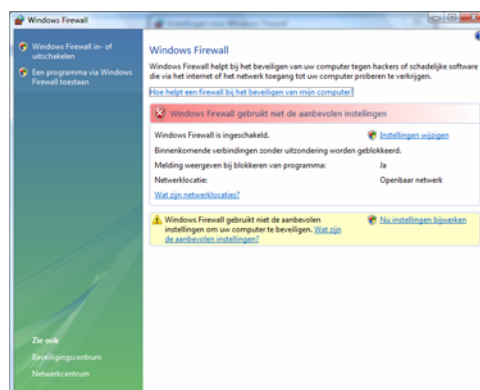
Windows Firewall

Windows Firewall in- of uitschakelen

Een programma via Windows Firewall toestaan

Windows Firewall

Windows Firewall helpt bij het beveiligen van uw computer tegen hackers of schadelijke software die via het internet of het netwerk toegang tot uw computer proberen te verkrijgen.

Hoe helpt een firewall bij het beveiligen van mijn computer?

Windows Firewall gebruikt niet de aanbevolen instellingen

Windows Firewall is ingeschakeld.

Instellingen wijzigen

Binnenkomende verbindingen zonder uitzondering worden geblokkeerd.

| | |
|---|---|
| Melding weergeven bij blokkeren van programma: | Ja |
| Netwerklocatie: | Openbaar netwerk |

Wat zijn netwerklocaties?

Windows Firewall gebruikt niet de aanbevolen instellingen om uw computer te beveiligen. Wat zijn de aanbevolen instellingen?

Nu instellingen bijwerken

Zie ook

Beveiligingscentrum

Netwerkcentrum